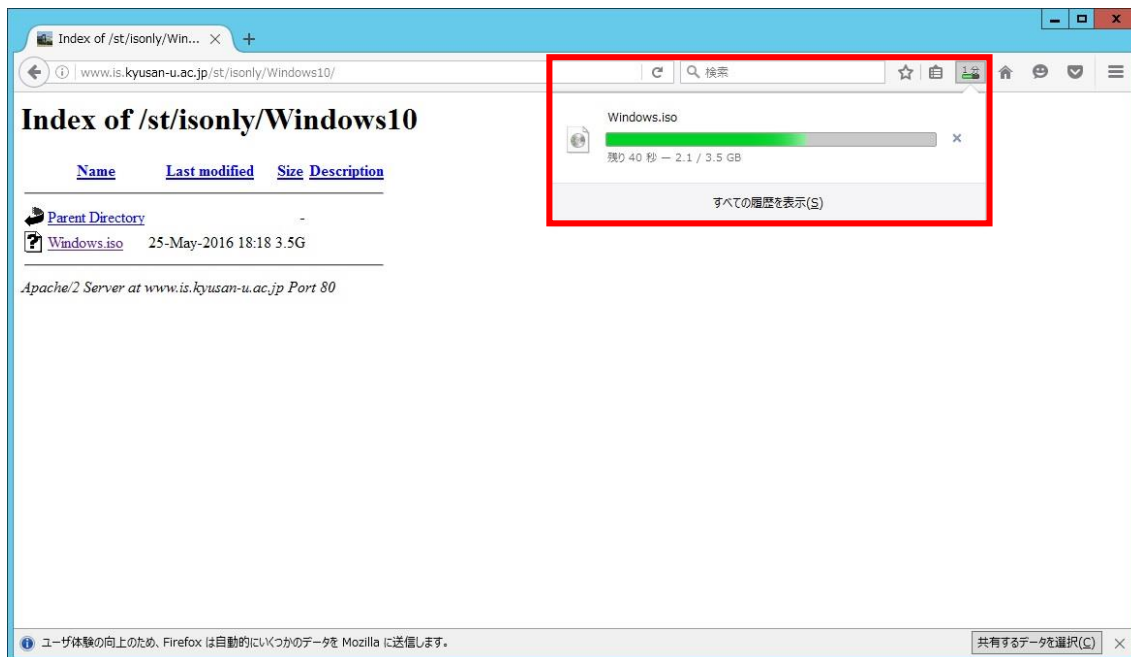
Index of /st/isonly/Win... ×

www.is.kyusan-u.ac.jp/st/isonly/Windows10/

検索

Windows.iso

残り 40 秒 — 2.1 / 3.5 GB

すべての履歴を表示(S)

# Index of /st/isonly/Windows10

| Name | Last modified | Size | Description |
|---|---|---|---|
| Parent Directory | | - | |
| Windows.iso | 25-May-2016 18:18 | 3.5G | |

Apache/2 Server at www.is.kyusan-u.ac.jp Port 80

ユーザ体験の向上のため、Firefox は自動的にいくつかのデータを Mozilla に送信します。

共有するデータを選択(C)